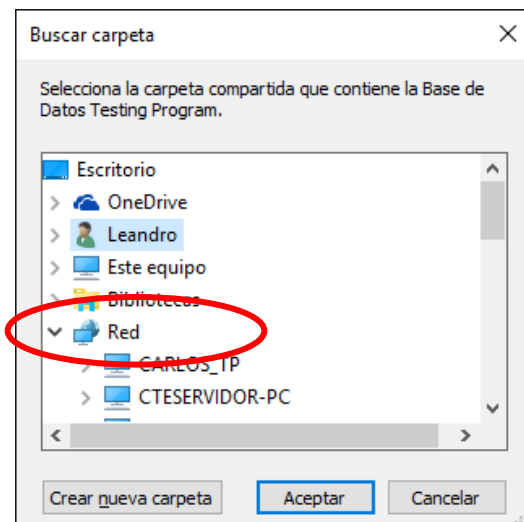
Buscar carpeta

Selecciona la carpeta compartida que contiene la Base de Datos Testing Program.

Escritorio
OneDrive
Leandro
Este equipo
Bibliotecas
Red
CARLOS_TP
CTESERVIDOR-PC

Crear nueva carpeta
Aceptar
Cancelar